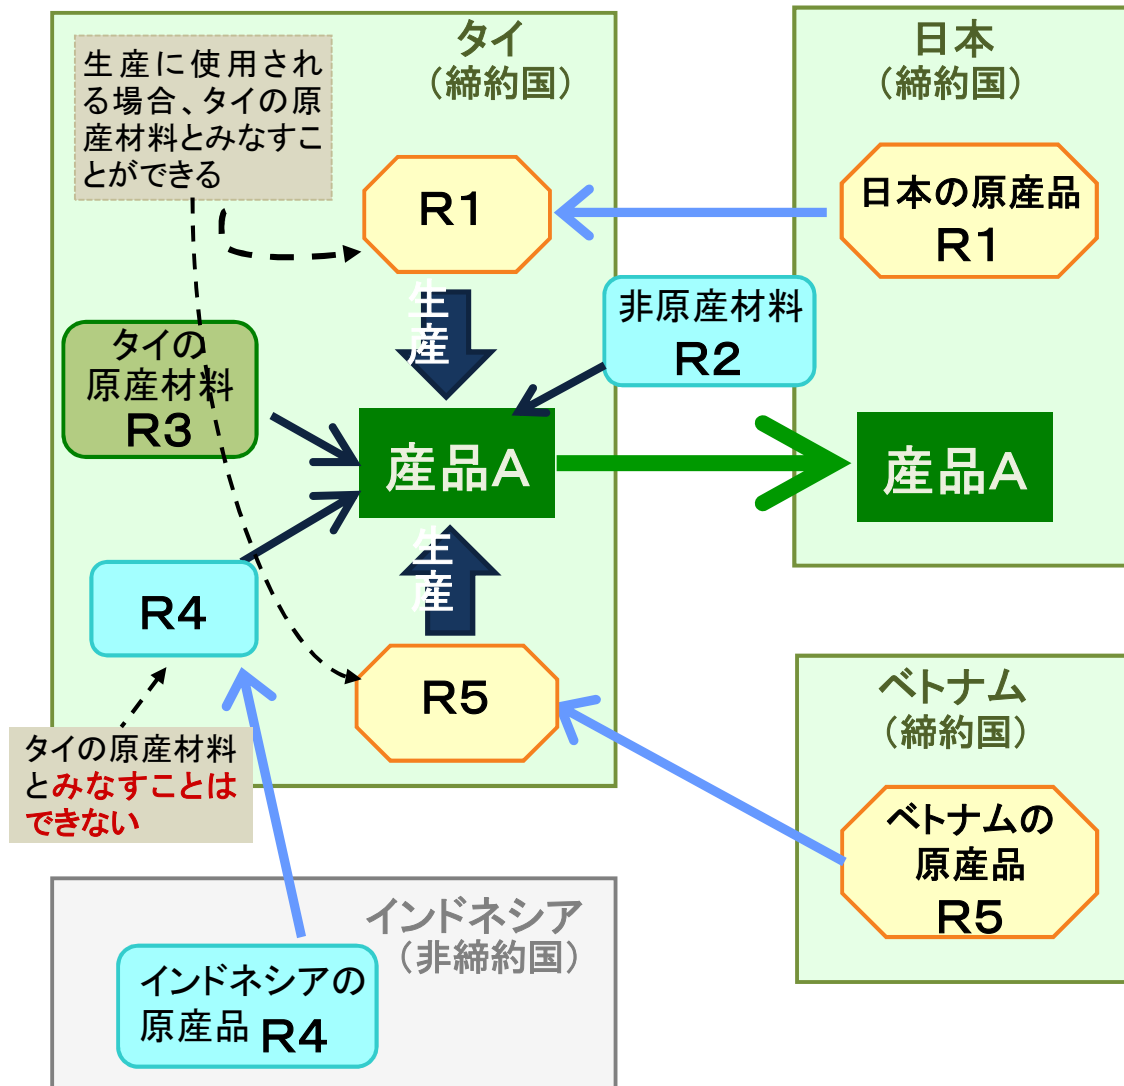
タイ
（締約国）

生産に使用される場合、タイの原産材料とみなすことができる

R1

生産

タイの原産材料
R3

産品A

生産

R4

R5

タイの原産材料とみなすことはできない

日本
（締約国）

日本の原産品
R1

非原産材料
R2

産品A

ベトナム
（締約国）

ベトナムの原産品
R5

インドネシア
（非締約国）

インドネシアの原産品 R4